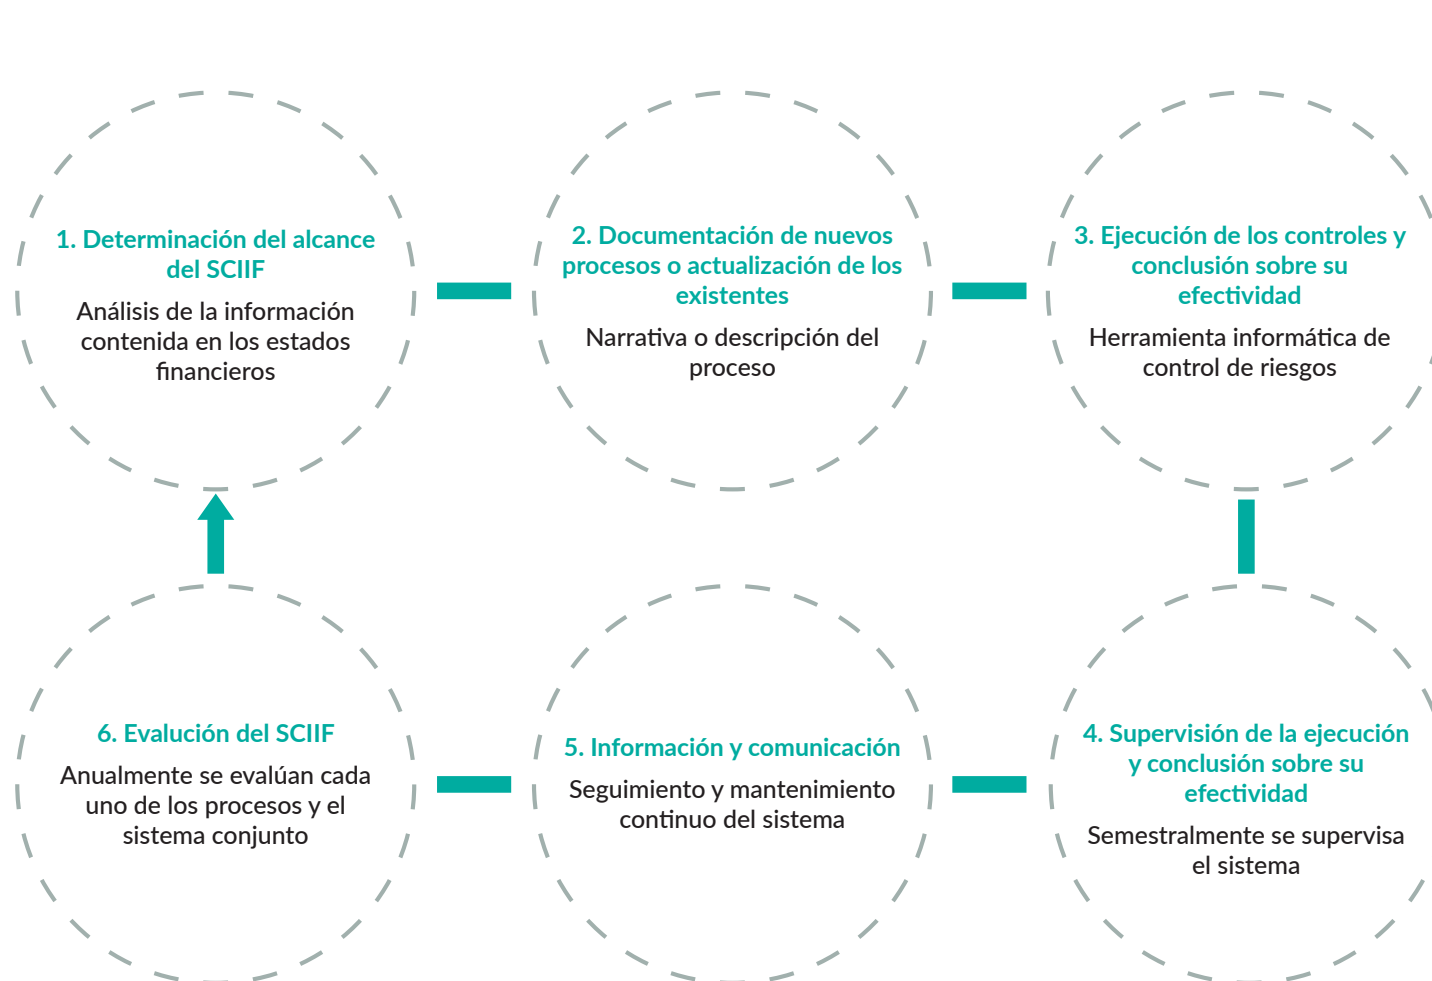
1. Determinación del alcance del SCIIF

Análisis de la información contenida en los estados financieros

2. Documentación de nuevos procesos o actualización de los existentes

Narrativa o descripción del proceso

3. Ejecución de los controles y conclusión sobre su efectividad

Herramienta informática de control de riesgos

6. Evaluación del SCIIF

Anualmente se evalúan cada uno de los procesos y el sistema conjunto

5. Información y comunicación

Seguimiento y mantenimiento continuo del sistema

4. Supervisión de la ejecución y conclusión sobre su efectividad

Semestralmente se supervisa el sistema